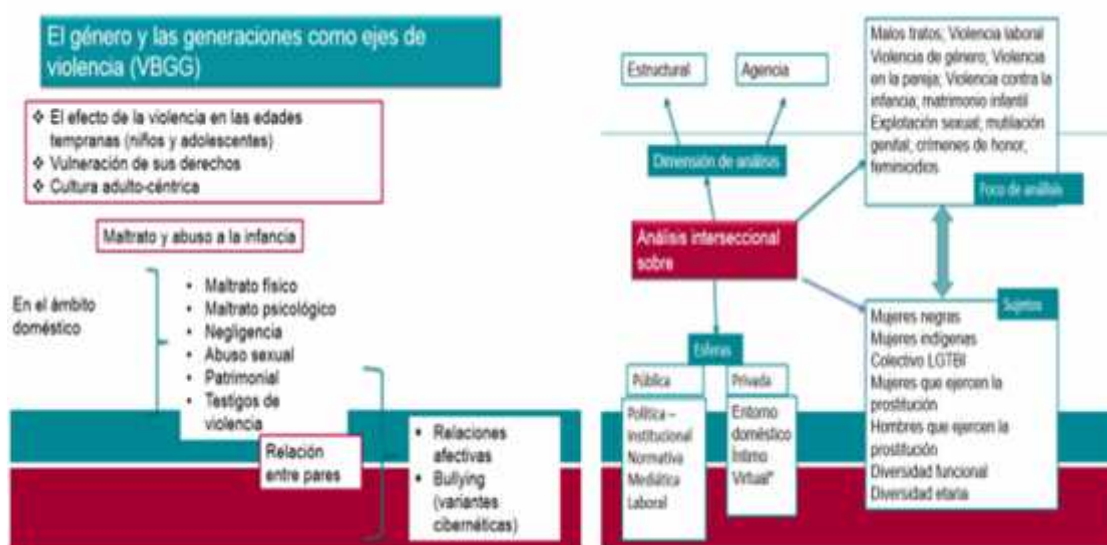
El género y las generaciones como ejes de violencia (VBGG)

❖ El efecto de la violencia en las edades tempranas (niños y adolescentes)
❖ Vulneración de sus derechos
❖ Cultura adulto-céntrica

Maltrato y abuso a la infancia

En el ámbito doméstico

- Maltrato físico
- Maltrato psicológico
- Negligencia
- Abuso sexual
- Patrimonial
- Testigos de violencia

Relación entre pares

- Relaciones afectivas
- Bullying (variantes cibernéticas)

Estructural

Agencia

Dimensión de análisis

Análisis interseccional sobre

Malos tratos; Violencia laboral Violencia de género; Violencia en la pareja; Violencia contra la infancia; matrimonio infantil Explotación sexual; mutilación genital; crímenes de honor; feminicidios

Foco de análisis

Sujetos

Mujeres negras
Mujeres indígenas
Colectivo LGTBI
Mujeres que ejercen la prostitución
Hombres que ejercen la prostitución
Diversidad funcional
Diversidad etaria

Esferas

Pública

Privada

Política – Institucional
Normativa
Mediática
Laboral

Entorno doméstico
Íntimo
Virtual*